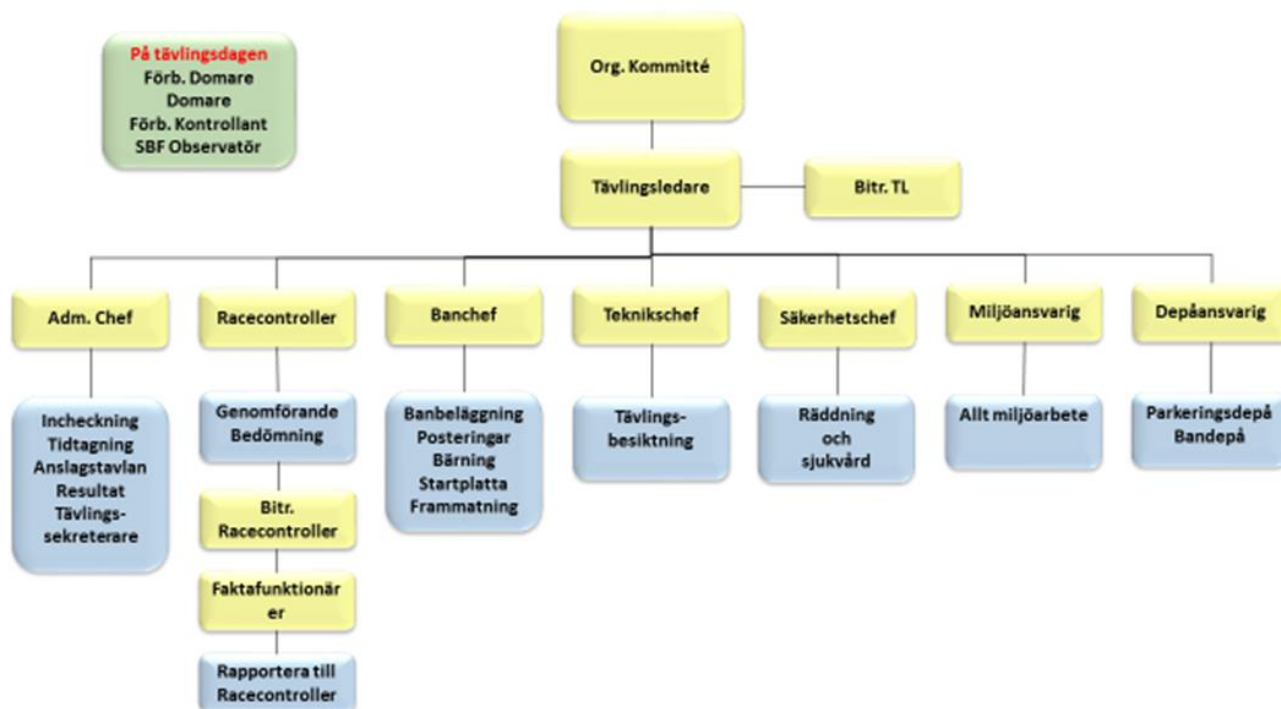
På tävlingsdagen
Förb. Domare
Domare
Förb. Kontrollant
SBF Observatör

Org. Kommitté

Tävlingsledare

Bitr. TL

Adm. Chef

Incheckning
Tidtagning
Anslagstavlan
Resultat
Tävlingssekreterare

Racecontroller

Genomförande
Bedömning

Bitr. Racecontroller

Faktafunktionär er

Rapportera till Racecontroller

Banchef

Banbeläggning
Posteringar
Bärning
Startplatta
Frammatning

Teknikschef

Tävlingsbesiktning

Säkerhetschef

Räddning
och
sjukvård

Miljöansvarig

Allt miljöarbete

Depåansvarig

Parkeringsdepå
Bandepå